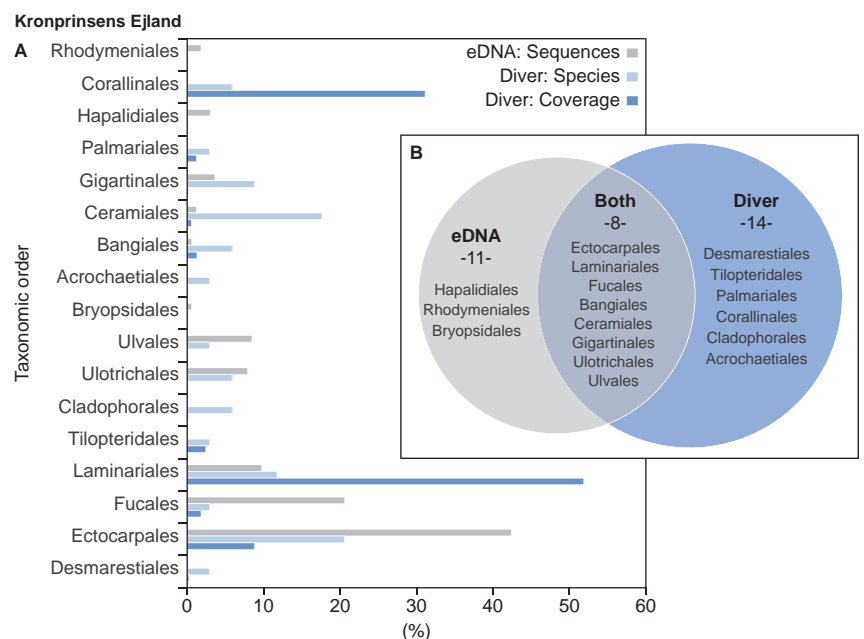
Kronprinsens Ejland

A

Rhodymeniales
Corallinales
Hapalidiales
Palmariales
Gigartinales
Ceramiales
Bangiales
Acrochaetiales
Bryopsidales
Ulvales
Ulotrichales
Cladophorales
Tilopteridales
Laminariales
Fucales
Ectocarpales
Desmarestiales

Taxonomic order

0 10 20 30 40 50 60
(%)

eDNA: Sequences
Diver: Species
Diver: Coverage

B

eDNA
-11-
Hapalidiales
Rhodymeniales
Bryopsidales

Both
-8-
Ectocarpales
Laminariales
Fucales
Bangiales
Ceramiales
Gigartinales
Ulotrichales
Ulvales

Diver
-14-
Desmarestiales
Tilopteridales
Palmariales
Corallinales
Cladophorales
Acrochaetiales